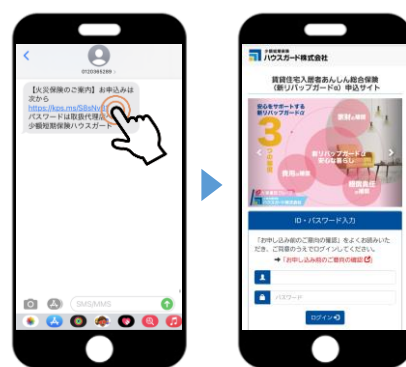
0120366289

【火災保険のご案内】お申込みは次から
https://kps.ms/S8sNy...
パスワードは取扱代理店...
少額短期保険ハウスガード

SMS/MMS

少額短期保険
ハウスガード株式会社

賃貸住宅入居者あんしん総合保険
(新リバップガードα) 申込サイト

安心をサポートする
新リバップガードαの
3つの補償

家財の補償
新リバップガードα
安心&暮らし
費用の補償
賠償責任の補償

ID・パスワード入力

「お申し込み前のご案内の確認」をよくお読みいただき、ご同意のうえでログインしてください。

➡「お申し込み前のご案内の確認」

パスワード

ログイン